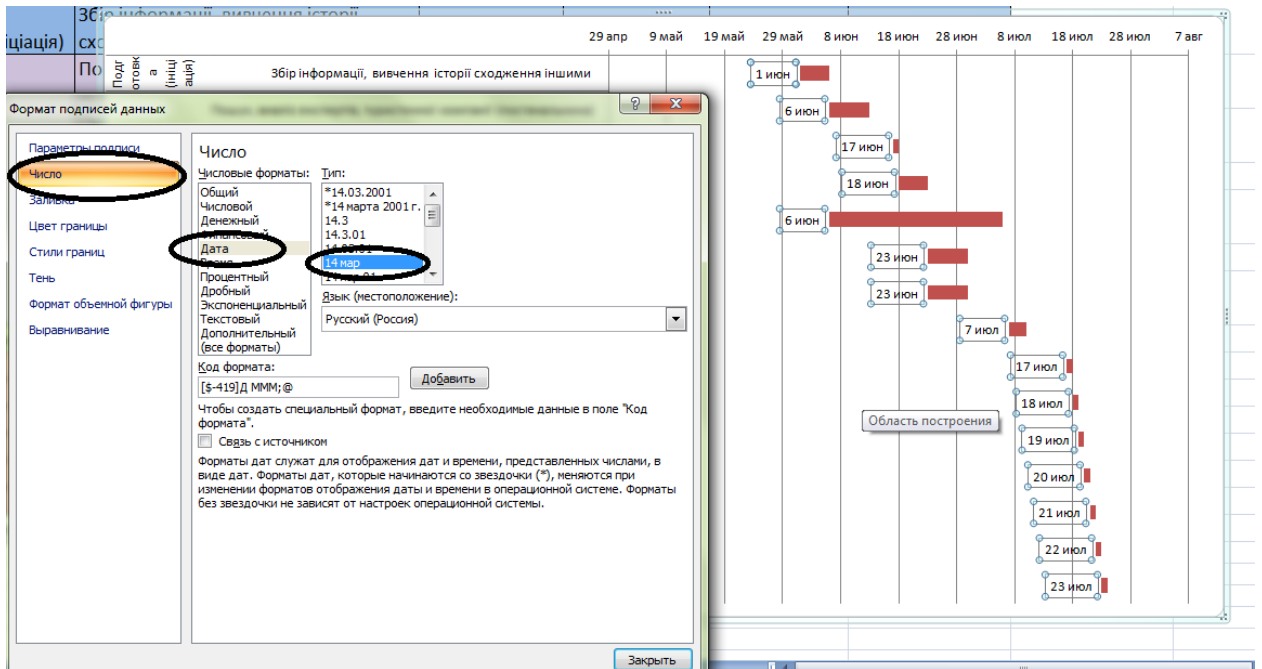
Збір інформації, вивчення історії
іціація) схо
По
Подготовка (ініціація)
Збір інформації, вивчення історії сходження іншими

29 апр 9 май 19 май 29 май 8 июн 18 июн 28 июн 8 июл 18 июл 28 июл 7 авг

1 июн
6 июн
17 июн
18 июн
6 июн
23 июн
23 июн
7 июл
17 июл
18 июл
19 июл
20 июл
21 июл
22 июл
23 июл

Область построения

Формат подписей данных

Параметры подписи
Число
Заливка
Цвет границы
Стили границ
Тень
Формат объемной фигуры
Выравнивание

Число
Числовые форматы:
Общий
Числовой
Денежный
Финансовый
Дата
Время
Процентный
Дробный
Экспоненциальный
Текстовый
Дополнительный
(все форматы)

Тип:
*14.03.2001
*14 марта 2001 г.
14.3
14.3.01
14.03.01
14 мар
14 мар 01

Язык (местоположение):
Русский (Россия)

Код формата:
[$-419]Д МММ;@
Добавить

Чтобы создать специальный формат, введите необходимые данные в поле "Код формата".
Связь с источником

Форматы дат служат для отображения дат и времени, представленных числами, в виде дат. Форматы дат, которые начинаются со звездочки (*), меняются при изменении форматов отображения даты и времени в операционной системе. Форматы без звездочки не зависят от настроек операционной системы.

Закрыть